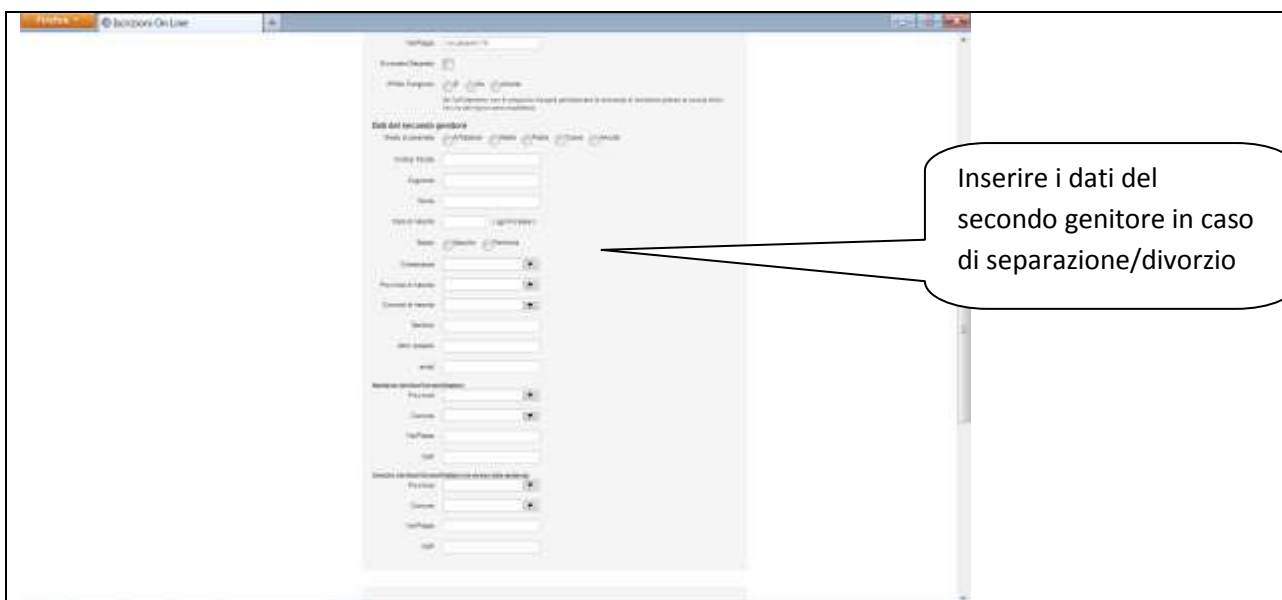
Firefox Iscrizioni On Line

Via/Piazza

Dati del secondo genitore

Codice fiscale

Cognome

Nome

Data di nascita

Sesso Maschio Femmina

Cittadinanza

Provincia di nascita

Comune di nascita

Telefono

Altro recapito

email

Provincia

Comune

Via/Piazza

Provincia

Comune

Via/Piazza

Inserire i dati del secondo genitore in caso di separazione/divorzio